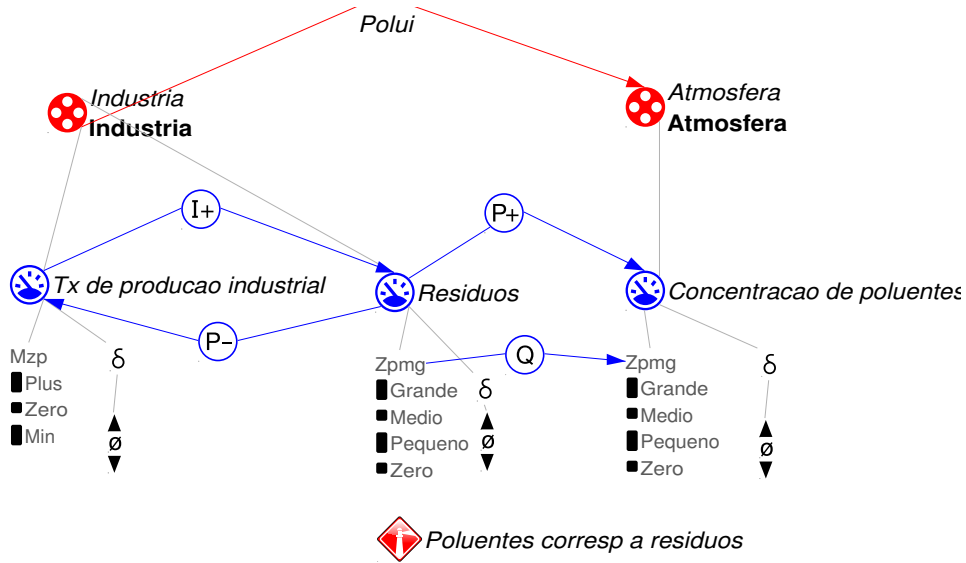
Polui

Industria
**Industria**

Atmosfera
**Atmosfera**

I+

P+

Tx de producao industrial

Residuos

Concentracao de poluentes

P−

Q

Mzp
Plus
Zero
Min

δ
ø

Zpmg
Grande
Medio
Pequeno
Zero

δ
ø

Zpmg
Grande
Medio
Pequeno
Zero

δ
ø

Poluentes corresp a residuos